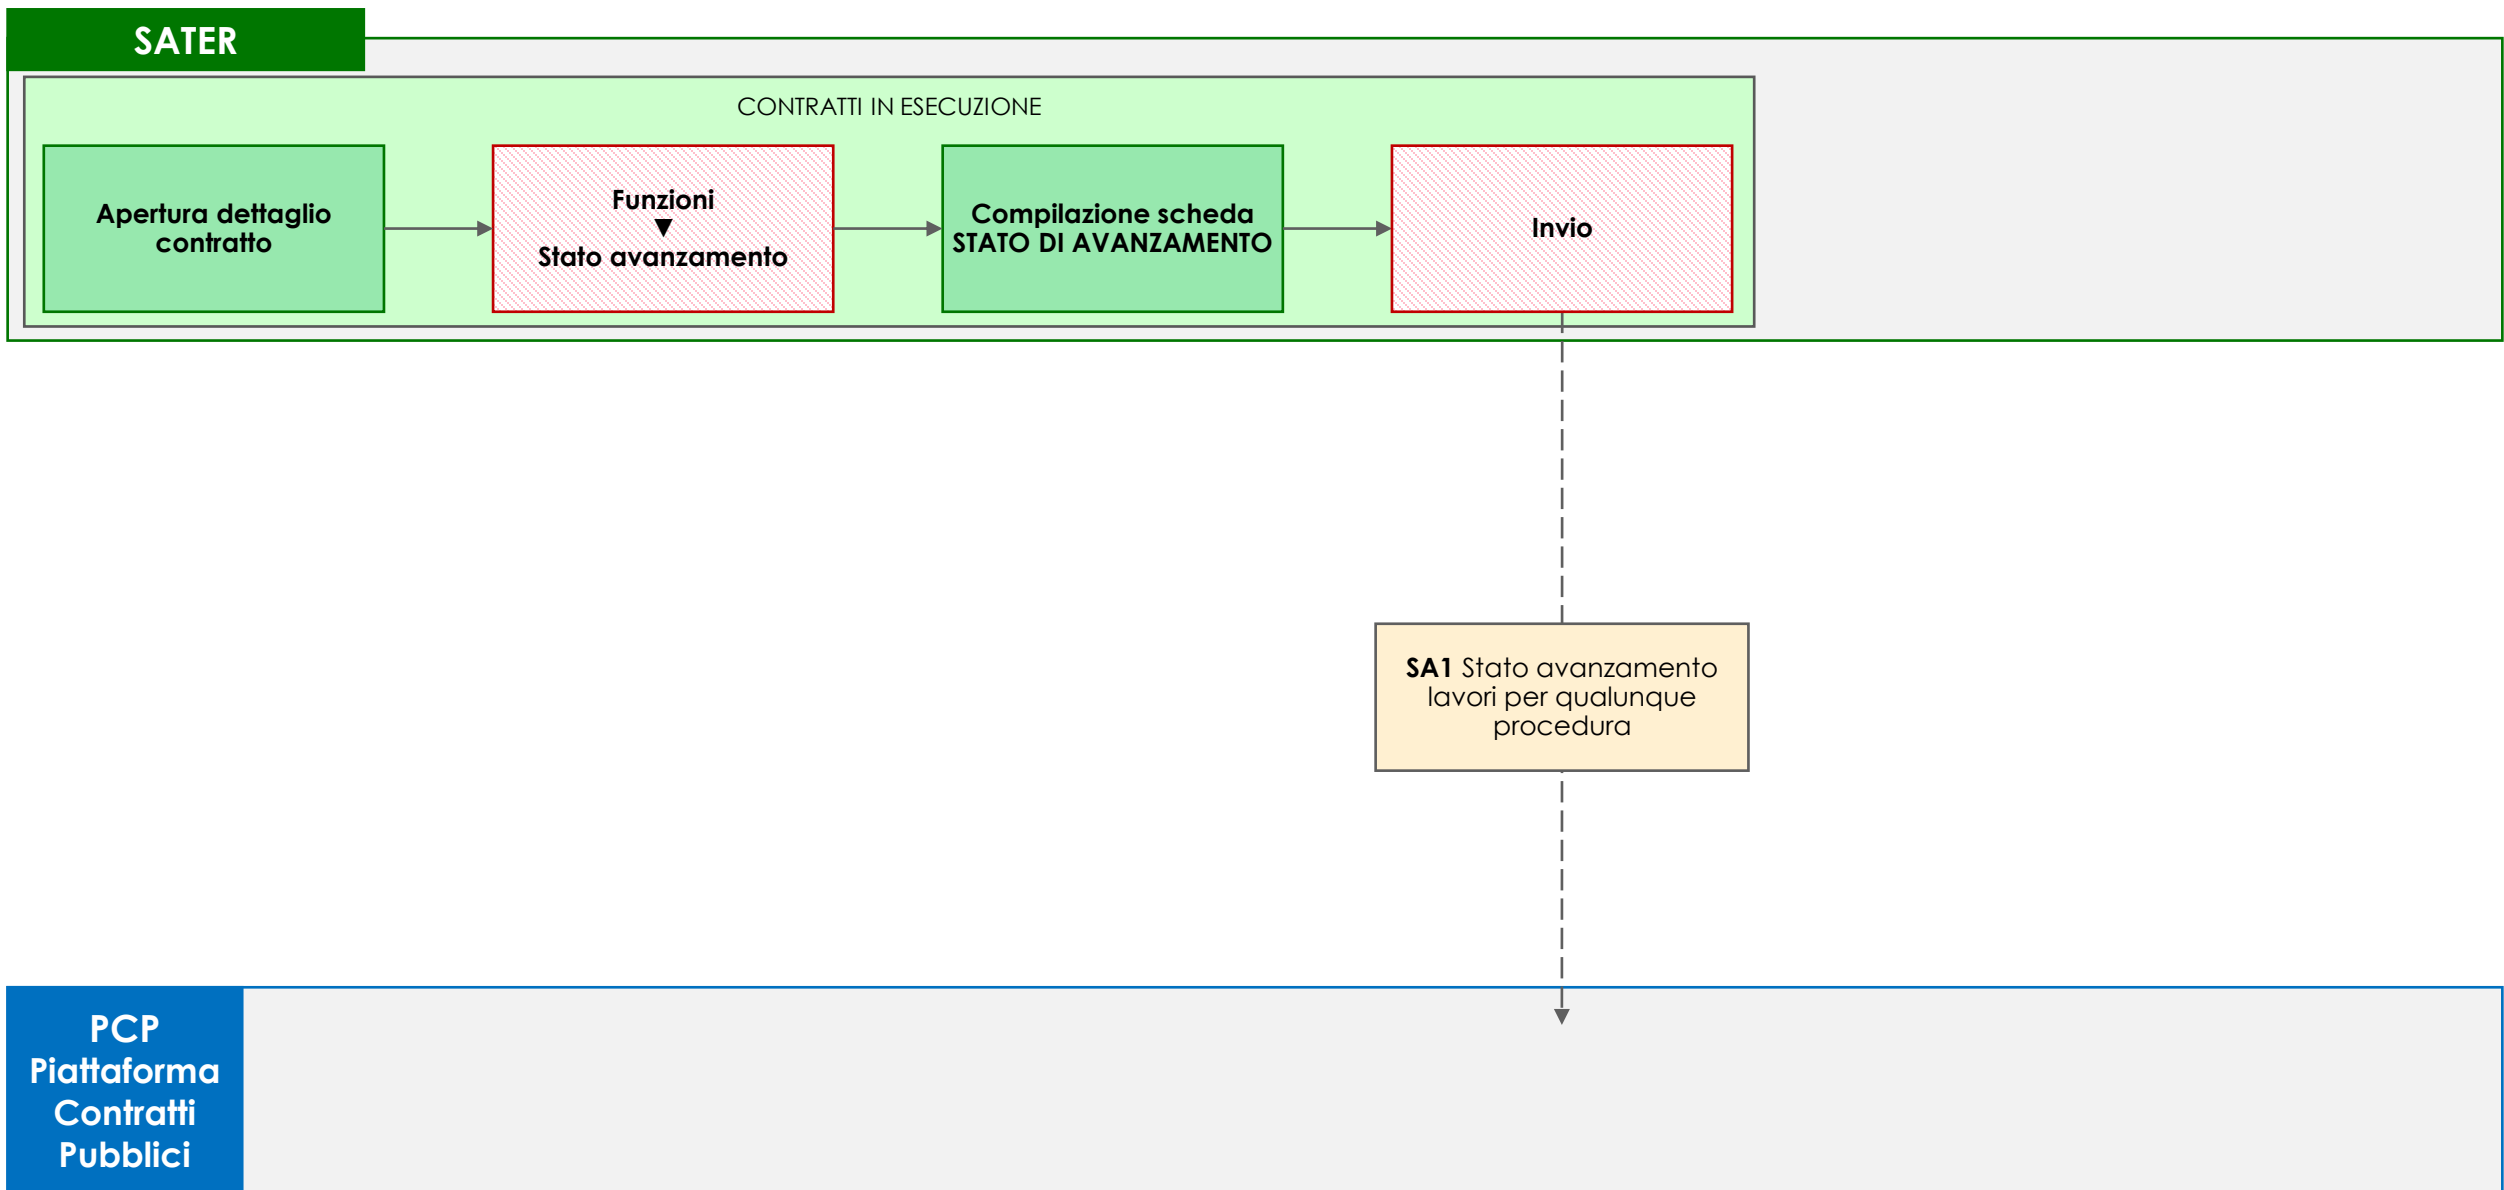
SATER

CONTRATTI IN ESECUZIONE

Apertura dettaglio contratto

Funzioni
▼
Stato avanzamento

Compilazione scheda STATO DI AVANZAMENTO

Invio

**SA1** Stato avanzamento lavori per qualunque procedura

PCP
Piattaforma
Contratti
Pubblici